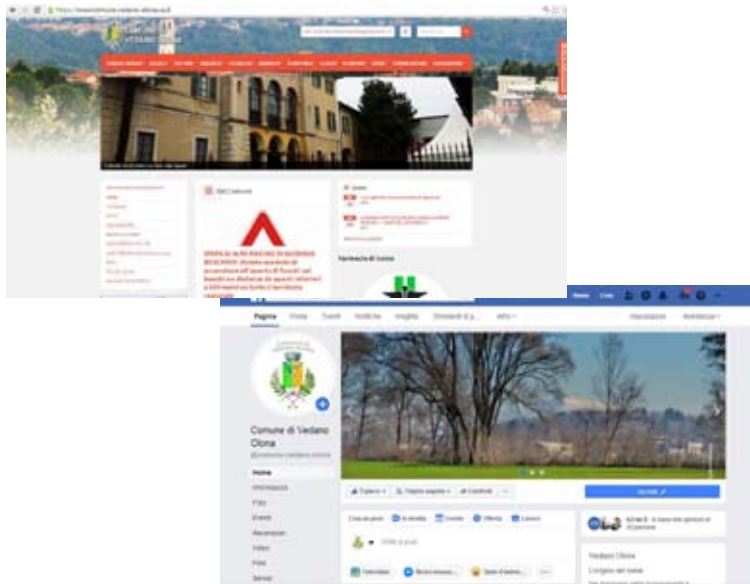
Pagina Posta Eventi Notifiche Insights Strumenti di p... Altro Impostazioni Assistenza

Comune di Vedano Olona

Home
Informazioni
Foto
Eventi
Recensioni
Video
Post

Ti piace Segui già Condividi

Crea un post Diretta Evento Offerta Lavoro

Scrivi un post...

Foto/video Tag Sentimento/attività

Vedano Olona
L'origine del nome

Farmacia di Lonno

Home Crea